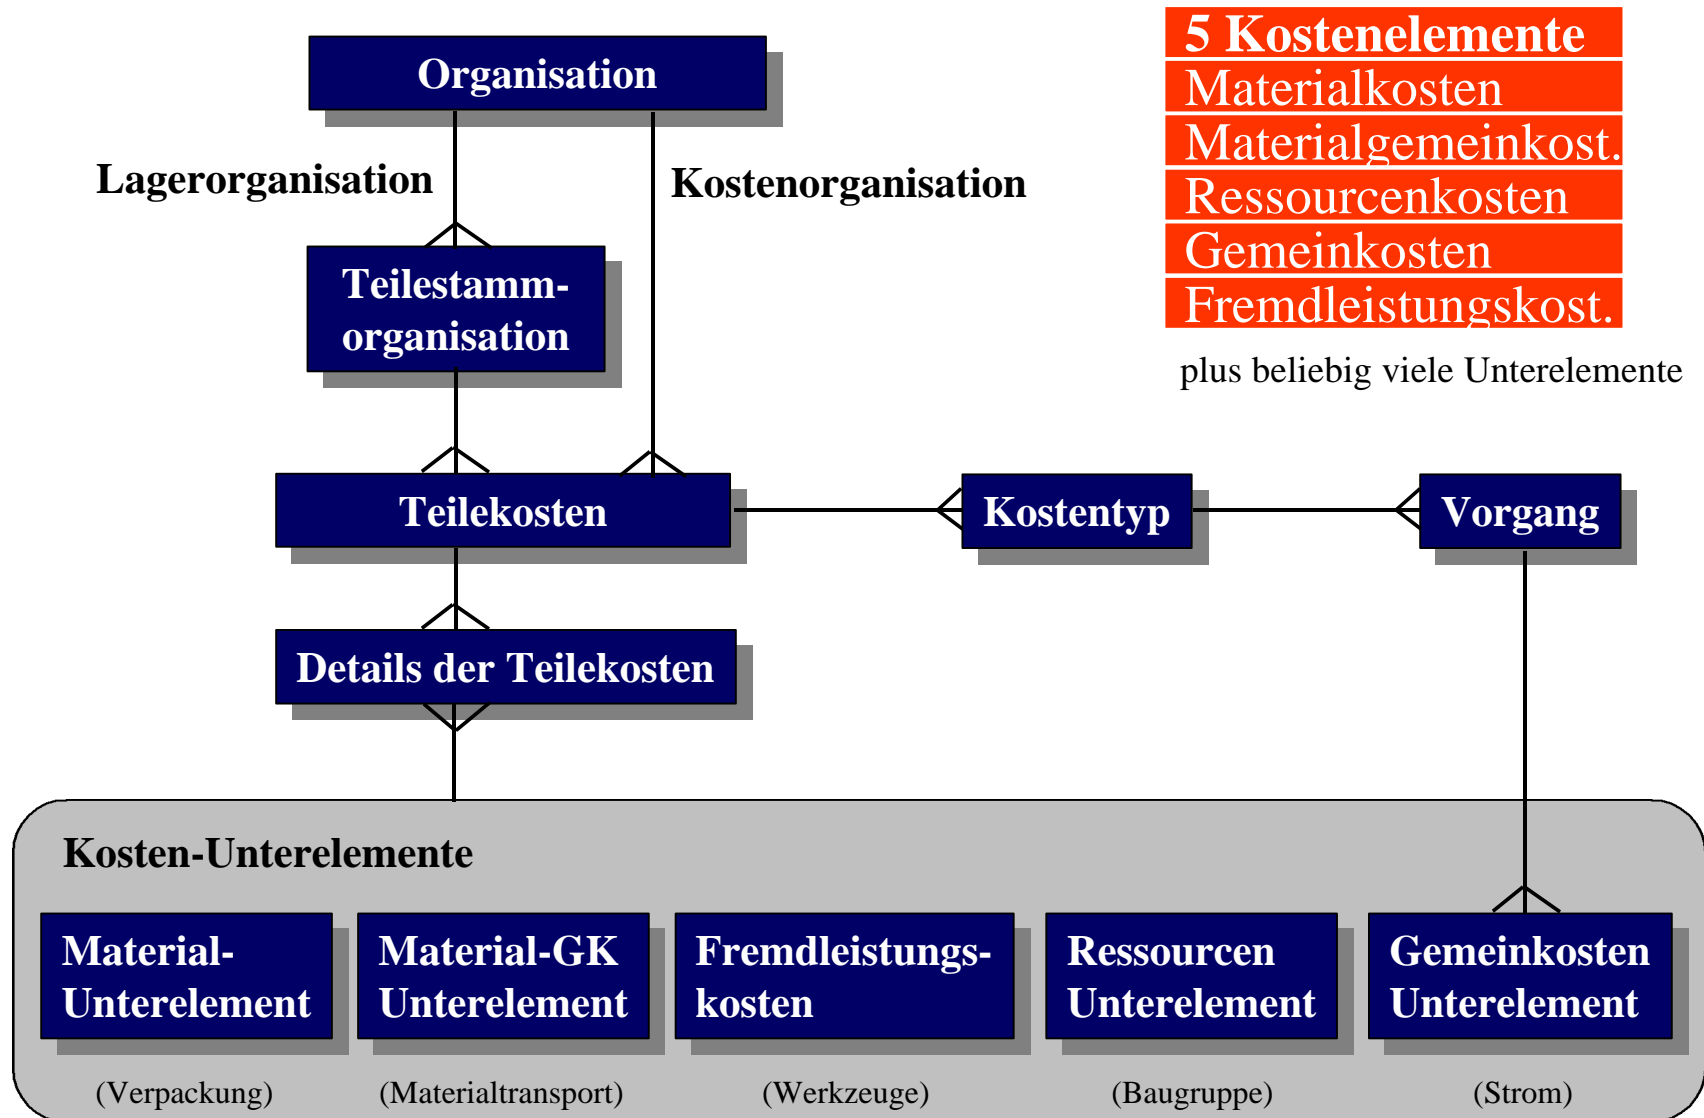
5 Kostenelemente
Materialkosten
Materialgemeinkost.
Ressourcenkosten
Gemeinkosten
Fremdleistungskost.

plus beliebig viele Unterelemente

Organisation

Lagerorganisation

Kostenorganisation

Teilestamm-organisation

Teilekosten

Kostentyp

Vorgang

Details der Teilekosten

Kosten-Unterelemente

Material-Unterelement

(Verpackung)

Material-GK Unterelement

(Materialtransport)

Fremdleistungs-kosten

(Werkzeuge)

Ressourcen Unterelement

(Baugruppe)

Gemeinkosten Unterelement

(Strom)